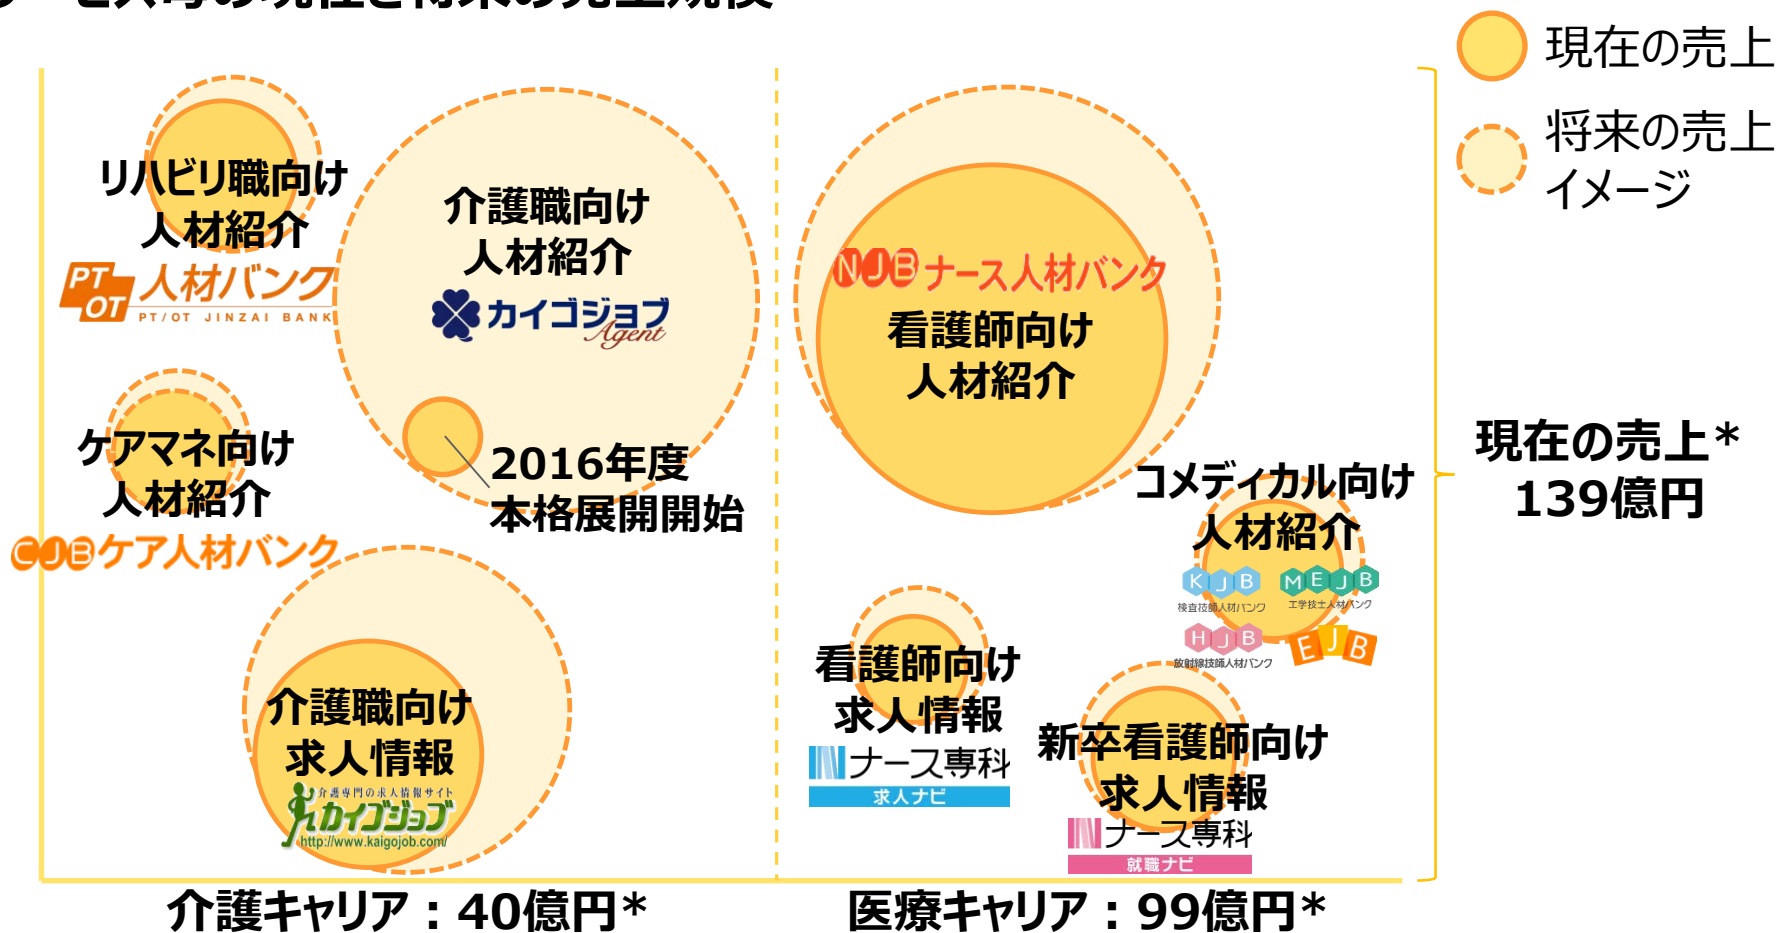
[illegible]

現在の売上

将来の売上イメージ

リハビリ職向け人材紹介
PT OT 人材バンク
PT/OT JINZAI BANK

介護職向け人材紹介
カイゴジョブ Agent

ケアマネ向け人材紹介
CJB ケア人材バンク

2016年度本格展開開始

介護職向け求人情報
介護専門の求人情報サイト
カイゴジョブ
http://www.kaigojob.com/

NJB ナース人材バンク
看護師向け人材紹介

コメディカル向け人材紹介
KJB 検査技師人材バンク
MEJB 工学技士人材バンク
HJB 放射線技師人材バンク
EJB

看護師向け求人情報
ナース専科
求人ナビ

新卒看護師向け求人情報
ナース専科
就職ナビ

現在の売上*
139億円

介護キャリア：40億円*

医療キャリア：99億円*